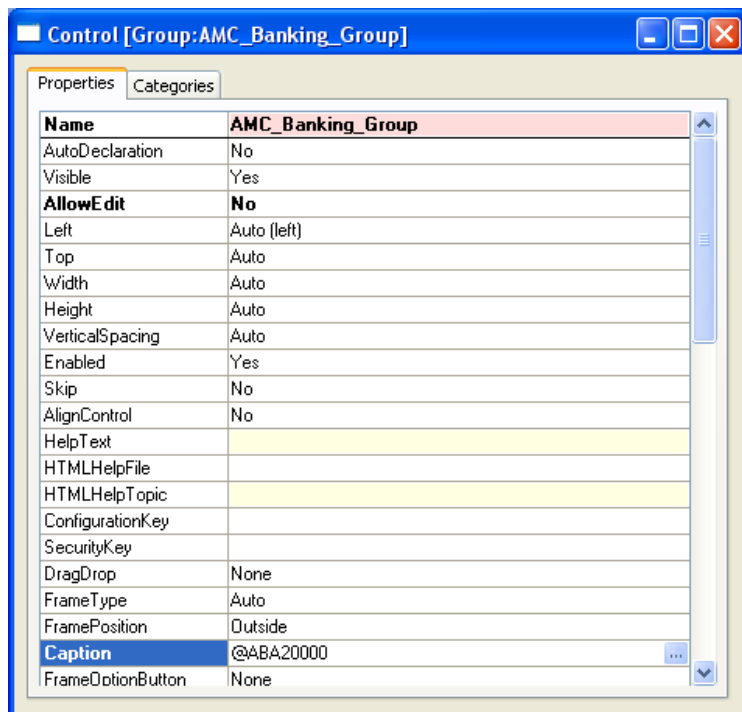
Control [Group:AMC_Banking_Group]

Properties | Categories

| Name | AMC_Banking_Group |
|---|---|
| AutoDeclaration | No |
| Visible | Yes |
| AllowEdit | No |
| Left | Auto (left) |
| Top | Auto |
| Width | Auto |
| Height | Auto |
| VerticalSpacing | Auto |
| Enabled | Yes |
| Skip | No |
| AlignControl | No |
| HelpText | |
| HTMLHelpFile | |
| HTMLHelpTopic | |
| ConfigurationKey | |
| SecurityKey | |
| DragDrop | None |
| FrameType | Auto |
| FramePosition | Outside |
| Caption | @ABA20000 ... |
| FrameOptionButton | None |